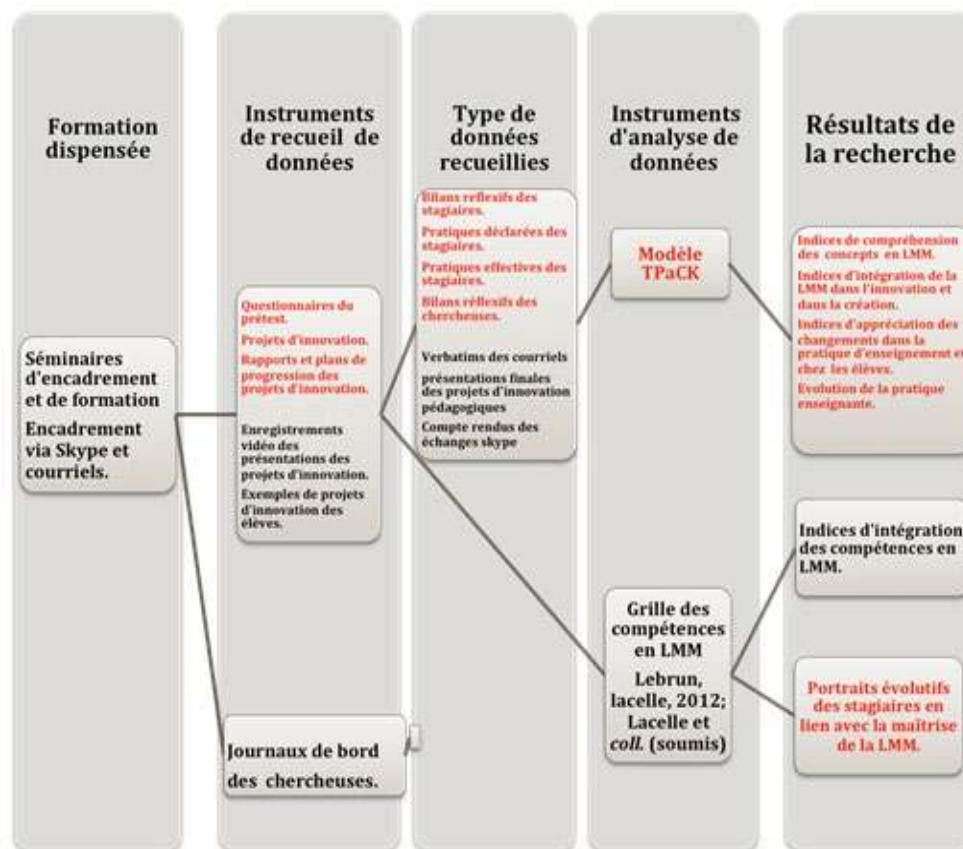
Formation dispensée

Séminaires d'encadrement et de formation
Encadrement via Skype et courriels.

Instruments de recueil de données

Questionnaires du prétest.
Projets d'innovation.
Rapports et plans de progression des projets d'innovation.
Enregistrements vidéo des présentations des projets d'innovation.
Exemples de projets d'innovation des élèves.

Journaux de bord des chercheuses.

Type de données recueillies

Bilans reflexifs des stagiaires.
Pratiques déclarées des stagiaires.
Pratiques effectives des stagiaires.
Bilans réflexifs des chercheuses.
Verbatims des courriels
présentations finales des projets d'innovation pédagogiques
Compte rendus des échanges skype

Instruments d'analyse de données

Modèle TPaCK

Grille des compétences en LMM
Lebrun, lacelle, 2012; Lacelle et coll. (soumis)

Résultats de la recherche

Indices de compréhension des concepts en LMM.
Indices d'intégration de la LMM dans l'innovation et dans la création.
Indices d'appréciation des changements dans la pratique d'enseignement et chez les élèves.
Evolution de la pratique enseignante.

Indices d'intégration des compétences en LMM.

Portraits évolutifs des stagiaires en lien avec la maîtrise de la LMM.